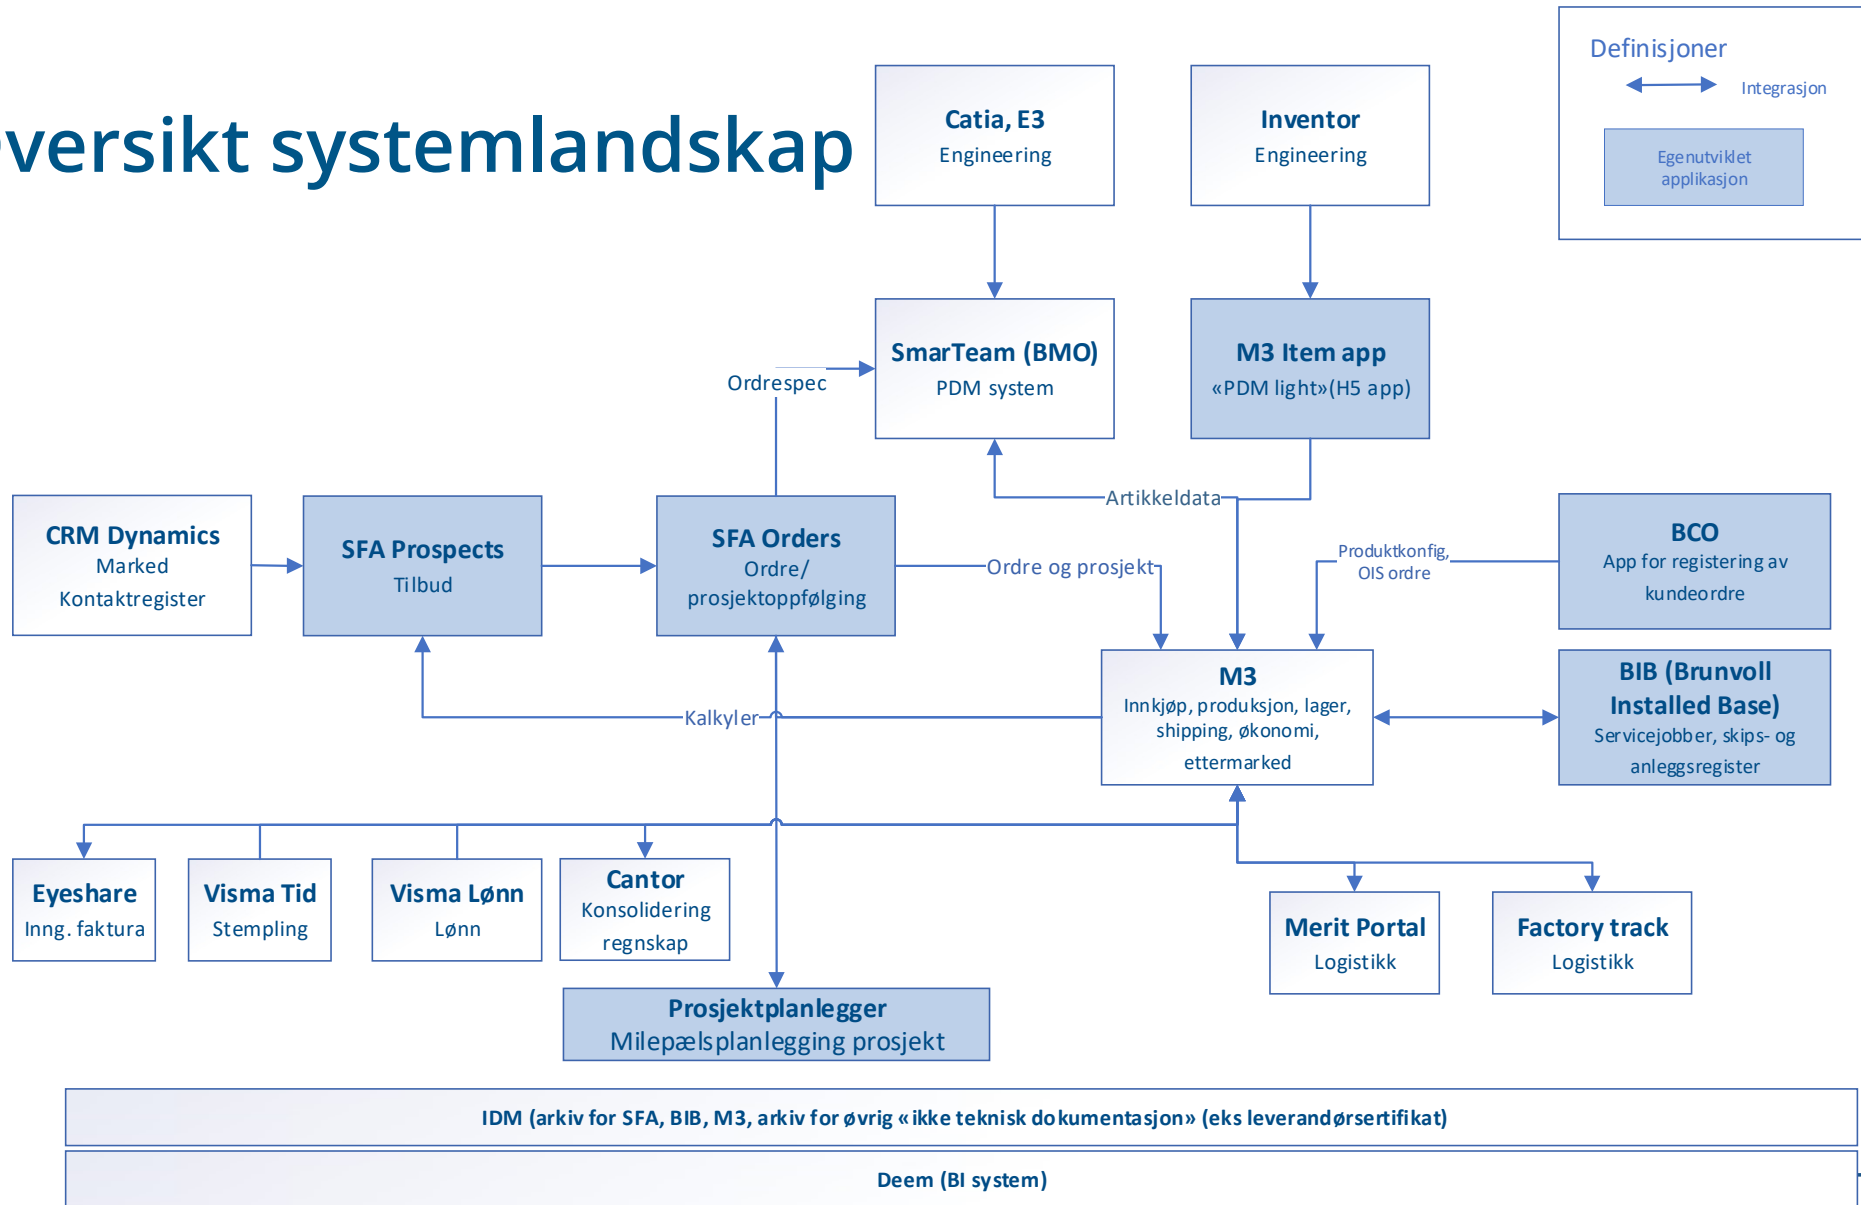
versikt systemlandskap

Definisjoner
Integrasjon
Egenutviklet applikasjon

Catia, E3
Engineering

Inventor
Engineering

Ordrespec

SmarTeam (BMO)
PDM system

M3 Item app
«PDM light»(H5 app)

Artikkeldata

CRM Dynamics
Marked
Kontaktregister

SFA Prospects
Tilbud

SFA Orders
Ordre/ prosjektoppfølging

Ordre og prosjekt

Produktkonfig, OIS ordre

BCO
App for registering av kundeordre

M3
Innkjøp, produksjon, lager, shipping, økonomi, ettermarked

BIB (Brunvoll Installed Base)
Servicejobber, skips- og anleggsregister

Kalkyler

Eyeshare
Inng. faktura

Visma Tid
Stempling

Visma Lønn
Lønn

Cantor
Konsolidering regnskap

Merit Portal
Logistikk

Factory track
Logistikk

Prosjektplanlegger
Milepælsplanlegging prosjekt

IDM (arkiv for SFA, BIB, M3, arkiv for øvrig «ikke teknisk dokumentasjon» (eks leverandørsertifikat)

Deem (BI system)